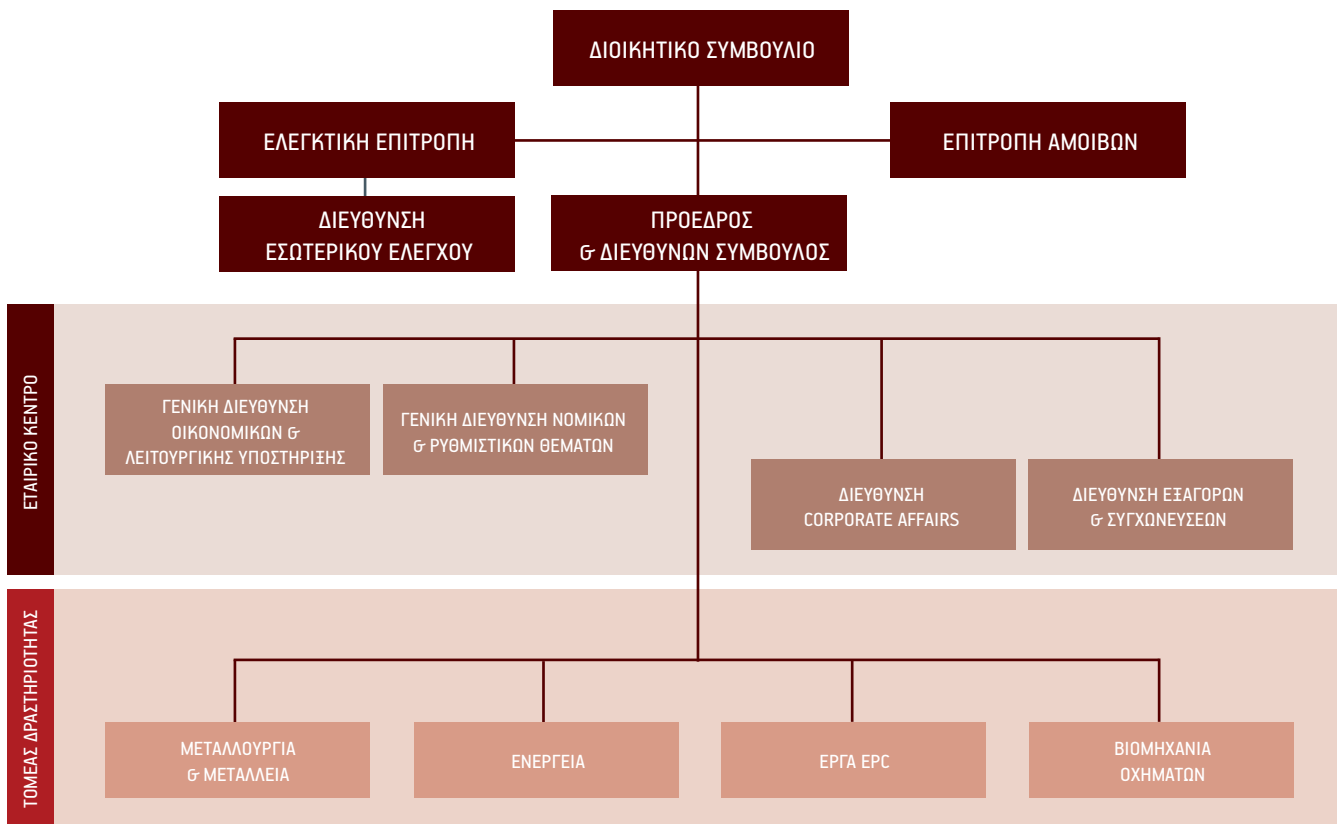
ΔΙΟΙΚΗΤΙΚΟ ΣΥΜΒΟΥΛΙΟ

ΕΛΕΓΚΤΙΚΗ ΕΠΙΤΡΟΠΗ

ΕΠΙΤΡΟΠΗ ΑΜΟΙΒΩΝ

ΔΙΕΥΘΥΝΣΗ ΕΣΩΤΕΡΙΚΟΥ ΕΛΕΓΧΟΥ

ΠΡΟΕΔΡΟΣ & ΔΙΕΥΘΥΝΩΝ ΣΥΜΒΟΥΛΟΣ

ΕΤΑΙΡΙΚΟ ΚΕΝΤΡΟ

ΓΕΝΙΚΗ ΔΙΕΥΘΥΝΣΗ ΟΙΚΟΝΟΜΙΚΩΝ & ΛΕΙΤΟΥΡΓΙΚΗΣ ΥΠΟΣΤΗΡΙΞΗΣ

ΓΕΝΙΚΗ ΔΙΕΥΘΥΝΣΗ ΝΟΜΙΚΩΝ & ΡΥΘΜΙΣΤΙΚΩΝ ΘΕΜΑΤΩΝ

ΔΙΕΥΘΥΝΣΗ CORPORATE AFFAIRS

ΔΙΕΥΘΥΝΣΗ ΕΞΑΓΟΡΩΝ & ΣΥΓΧΩΝΕΥΣΕΩΝ

ΤΟΜΕΑΣ ΔΡΑΣΤΗΡΙΟΤΗΤΑΣ

ΜΕΤΑΛΛΟΥΡΓΙΑ & ΜΕΤΑΛΛΕΙΑ

ΕΝΕΡΓΕΙΑ

ΕΡΓΑ EPC

ΒΙΟΜΗΧΑΝΙΑ ΟΧΗΜΑΤΩΝ